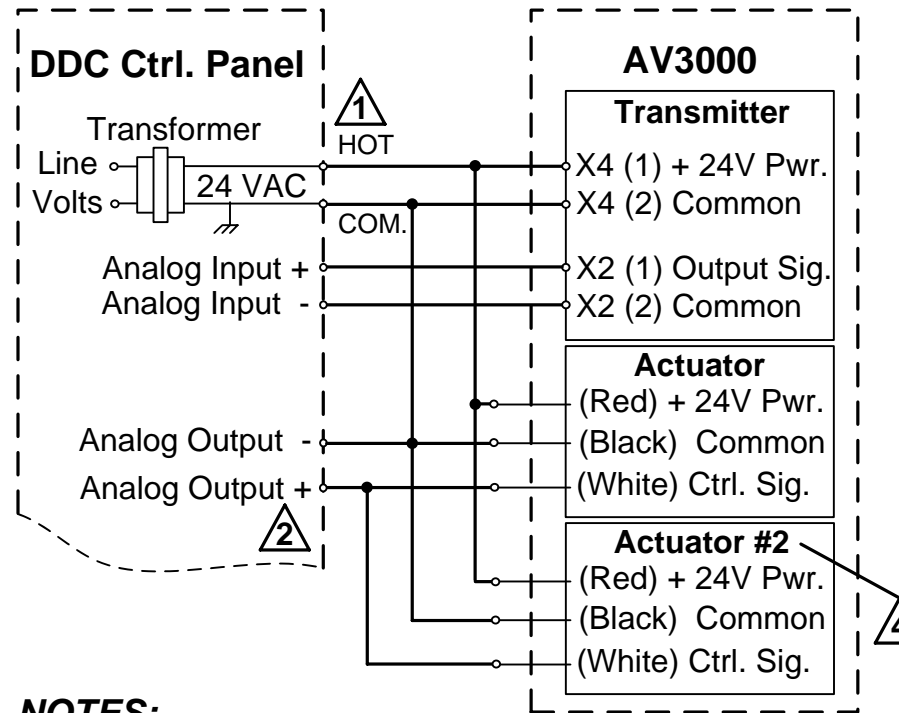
DDC Ctrl. Panel

1

HOT

Transformer

Line

Volts

24 VAC

COM.

Analog Input +

Analog Input -

Analog Output -

Analog Output +

2

AV3000

Transmitter

X4 (1) + 24V Pwr.

X4 (2) Common

X2 (1) Output Sig.

X2 (2) Common

Actuator

(Red) + 24V Pwr.

(Black) Common

(White) Ctrl. Sig.

Actuator #2

(Red) + 24V Pwr.

(Black) Common

(White) Ctrl. Sig.

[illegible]

NOTES: